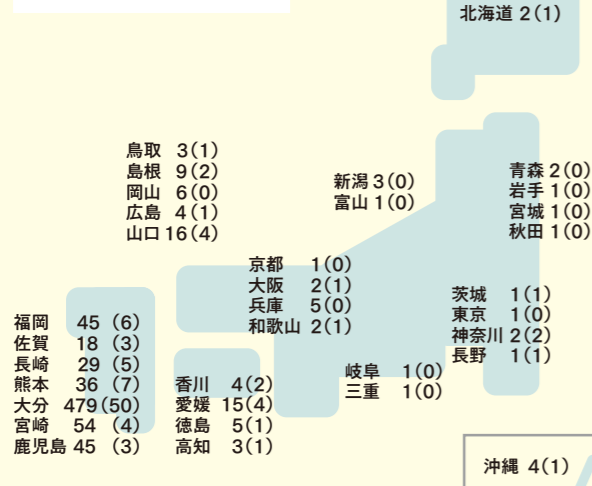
北海道 2(1)

鳥取 3(1)
島根 9(2)
岡山 6(0)
広島 4(1)
山口 16(4)

新潟 3(0)
富山 1(0)

青森 2(0)
岩手 1(0)
宮城 1(0)
秋田 1(0)

京都 1(0)
大阪 2(1)
兵庫 5(0)
和歌山 2(1)

茨城 1(1)
東京 1(0)
神奈川 2(2)
長野 1(1)

福岡 45 (6)
佐賀 18 (3)
長崎 29 (5)
熊本 36 (7)
大分 479 (50)
宮崎 54 (4)
鹿児島 45 (3)

香川 4(2)
愛媛 15(4)
徳島 5(1)
高知 3(1)

岐阜 1(0)
三重 1(0)

沖縄 4(1)